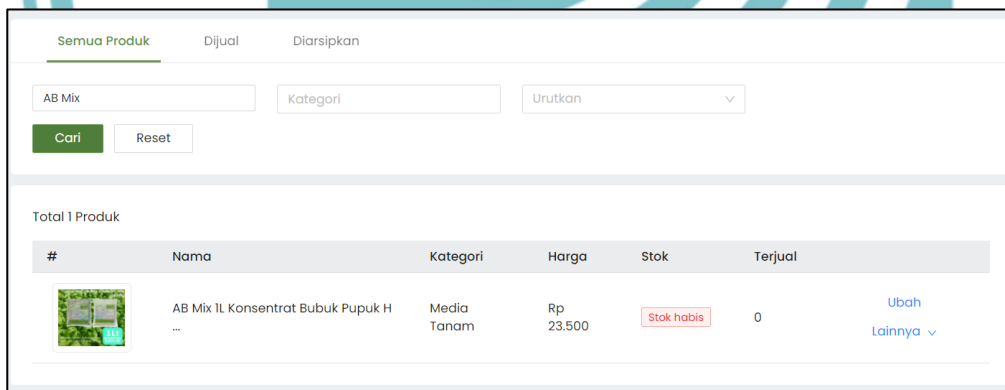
Semua Produk Dijual Diarsipkan

AB Mix

Kategori

Urutkan

Cari Reset

Total 1 Produk

| # | Nama | Kategori | Harga | Stok | Terjual | |
|---|---|---|---|---|---|---|
| | AB Mix 1L Konsentrat Bubuk Pupuk H ... | Media Tanam | Rp 23.500 | Stok habis | 0 | Ubah Lainnya |